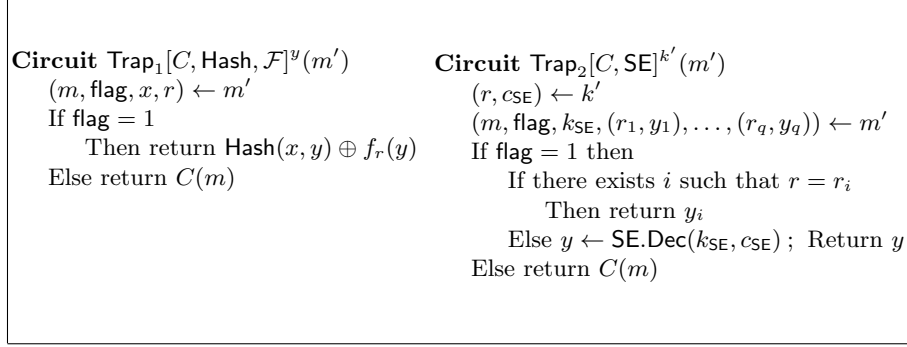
**Circuit** $\mathsf{Trap}_1[C, \mathsf{Hash}, \mathcal{F}]^y(m')$
$(m, \mathsf{flag}, x, r) \leftarrow m'$
If $\mathsf{flag} = 1$
Then return $\mathsf{Hash}(x, y) \oplus f_r(y)$
Else return $C(m)$

**Circuit** $\mathsf{Trap}_2[C, \mathsf{SE}]^{k'}(m')$
$(r, c_{\mathsf{SE}}) \leftarrow k'$
$(m, \mathsf{flag}, k_{\mathsf{SE}}, (r_1, y_1), \ldots, (r_q, y_q)) \leftarrow m'$
If $\mathsf{flag} = 1$ then
If there exists $i$ such that $r = r_i$
Then return $y_i$
Else $y \leftarrow \mathsf{SE.Dec}(k_{\mathsf{SE}}, c_{\mathsf{SE}})$ ; Return $y$
Else return $C(m)$